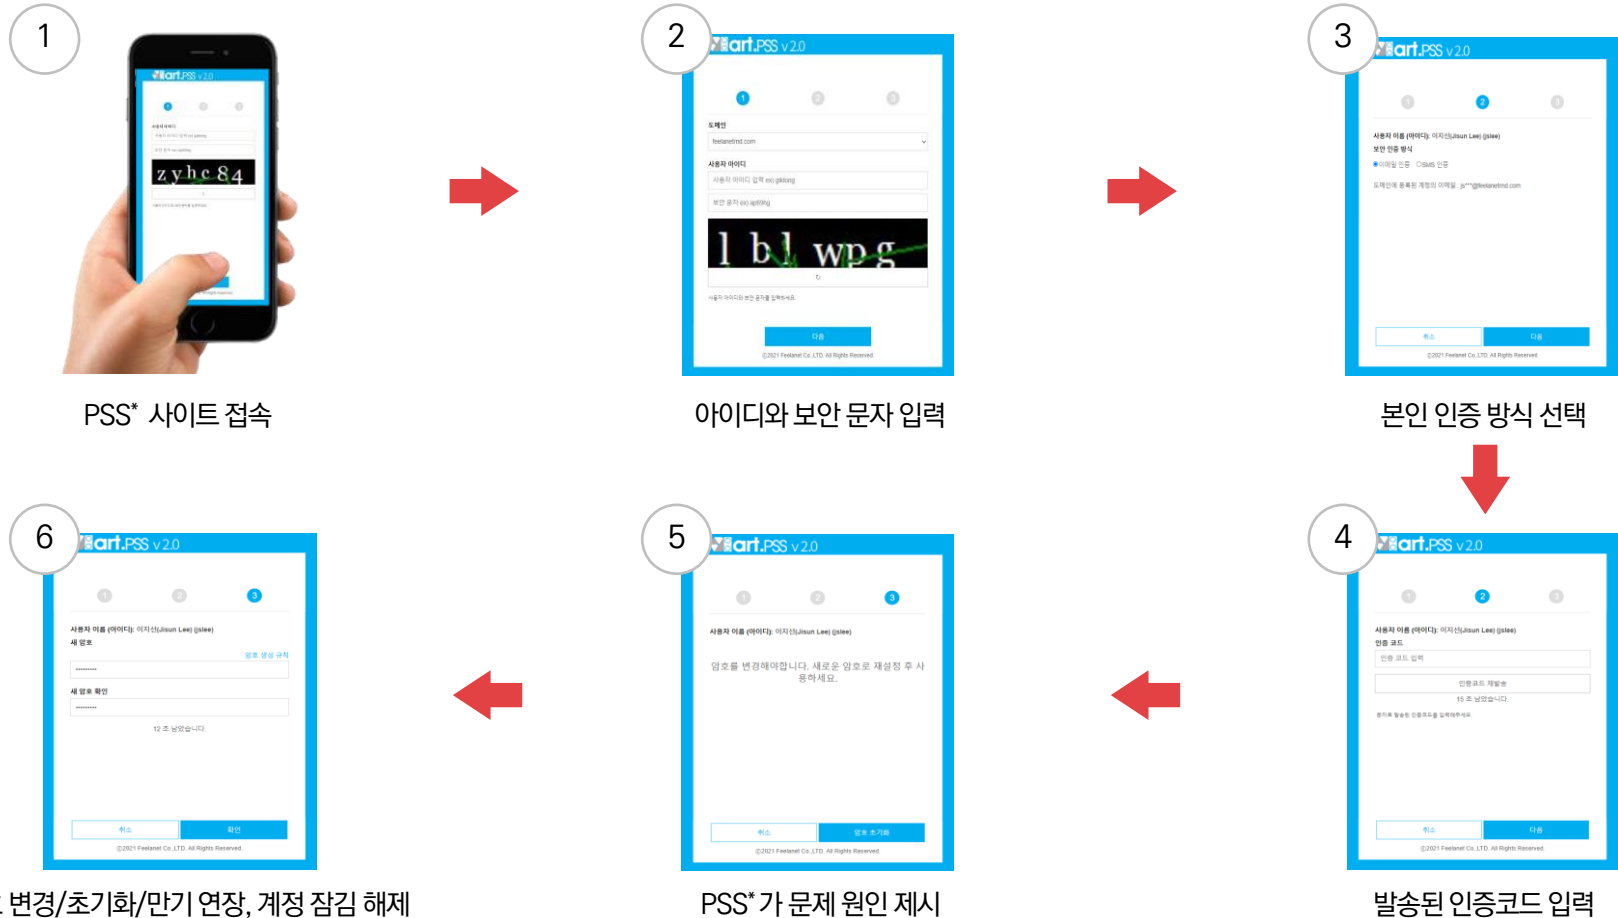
1

art.PSS v2.0

zyhc84

PSS* 사이트 접속

2

art.PSS v2.0

도메인

feelanetmd.com

사용자 아이디

사용자 아이디 입력 ex) gildong

보안 문자 ex) apt99g

1 bl wpg

다음

©2021 Feelanet Co.,LTD. All Rights Reserved

아이디와 보안 문자 입력

3

art.PSS v2.0

사용자 이름 (아이디): 이지선(Jisun Lee) (jslee)

보안 인증 방식

이메일 인증 SMS 인증

취소 다음

©2021 Feelanet Co.,LTD. All Rights Reserved

본인 인증 방식 선택

4

art.PSS v2.0

사용자 이름 (아이디): 이지선(Jisun Lee) (jslee)

인증 코드

인증 코드 입력

인증코드 재발송

15 초 남았습니다.

취소 다음

©2021 Feelanet Co.,LTD. All Rights Reserved

발송된 인증코드 입력

5

art.PSS v2.0

사용자 이름 (아이디): 이지선(Jisun Lee) (jslee)

암호를 변경해야합니다. 새로운 암호로 재설정 후 사용하세요.

취소 암호 초기화

©2021 Feelanet Co.,LTD. All Rights Reserved

PSS* 가 문제 원인 제시

6

art.PSS v2.0

사용자 이름 (아이디): 이지선(Jisun Lee) (jslee)

새 암호

암호 생성 규칙

새 암호 확인

12 초 남았습니다.

취소 확인

©2021 Feelanet Co.,LTD. All Rights Reserved

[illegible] 변경/초기화/만기 연장, 계정 잠김 해제